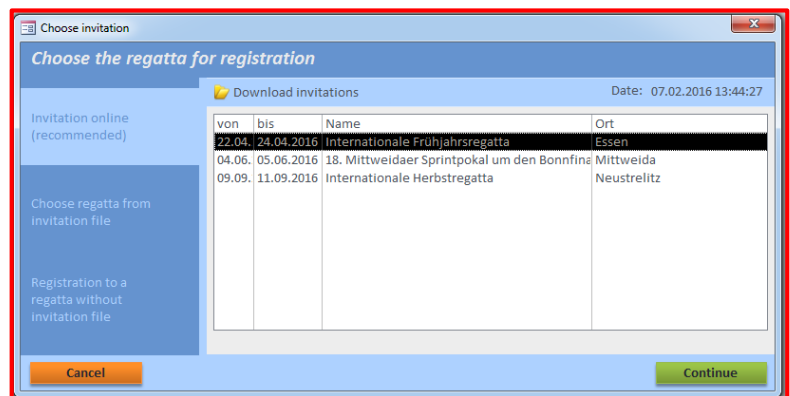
Choose invitation

Choose the regatta for registration

Invitation online (recommended)

Choose regatta from invitation file

Registration to a regatta without invitation file

Download invitations

Date: 07.02.2016 13:44:27

| von | bis | Name | Ort |
|---|---|---|---|
| 22.04. | 24.04.2016 | Internationale Frühjahrsregatta | Essen |
| 04.06. | 05.06.2016 | 18. Mittweidaer Sprintpokal um den Bonnfina | Mittweida |
| 09.09. | 11.09.2016 | Internationale Herbstregatta | Neustrelitz |

Cancel

Continue